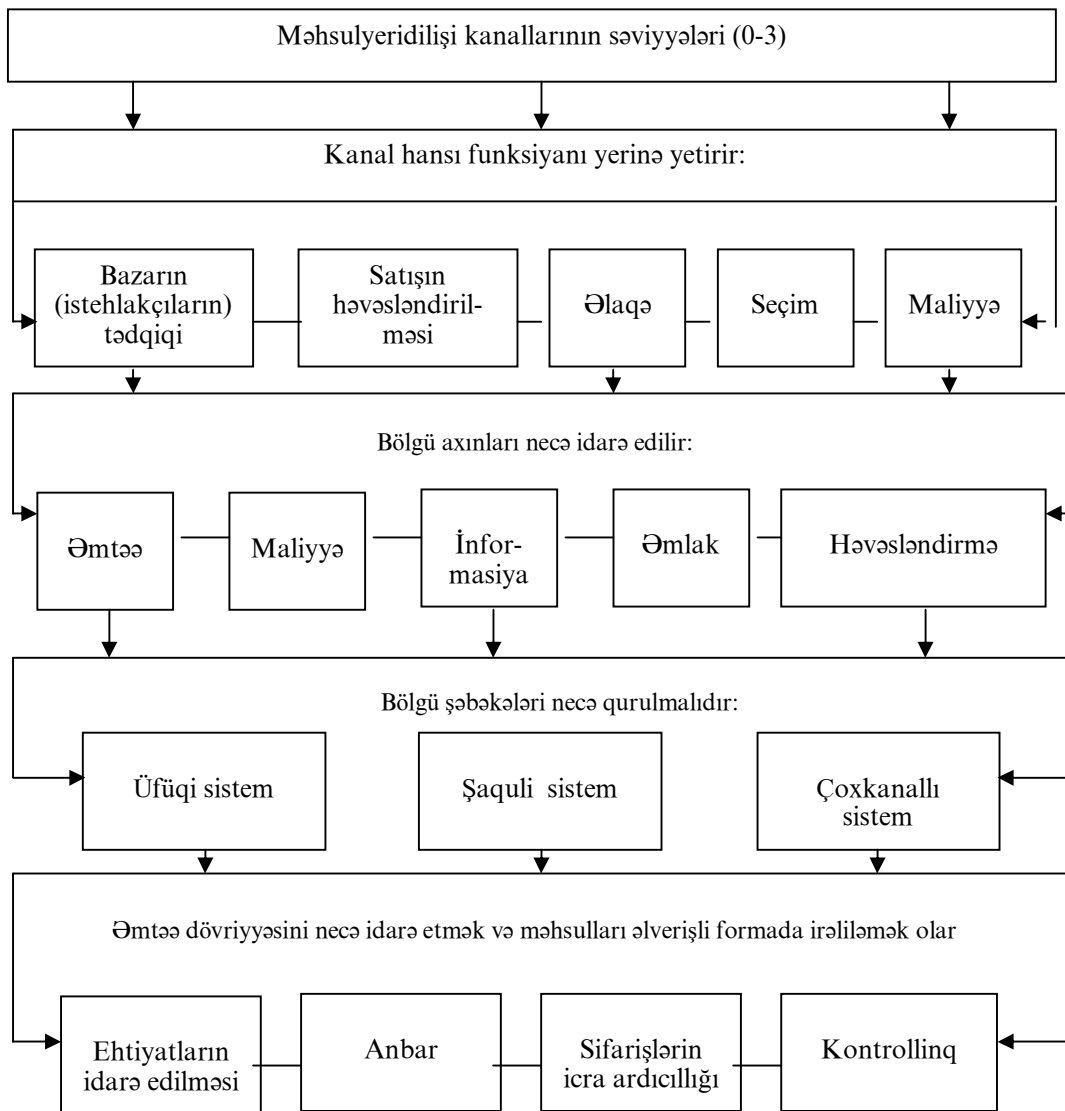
Məhsulyeridilişi kanallarının səviyyələri (0-3)

Kanal hansı funksiyanı yerinə yetirir:

Bazarın (istehlakçıların) tədqiqi

Satışın həvəsləndirilməsi

Əlaqə

Seçim

Maliyyə

Bölgü axınları necə idarə edilir:

Əmtəə

Maliyyə

İnformasiya

Əmlak

Həvəsləndirmə

Bölgü şəbəkələri necə qurulmalıdır:

Üfüqi sistem

Şaquli sistem

Çoxkanallı sistem

Əmtəə dövriyyəsini necə idarə etmək və məhsulları əlverişli formada irəliləmək olar

Ehtiyatların idarə edilməsi

Anbar

Sifarişlərin icra ardıcıllığı

Kontrollinq